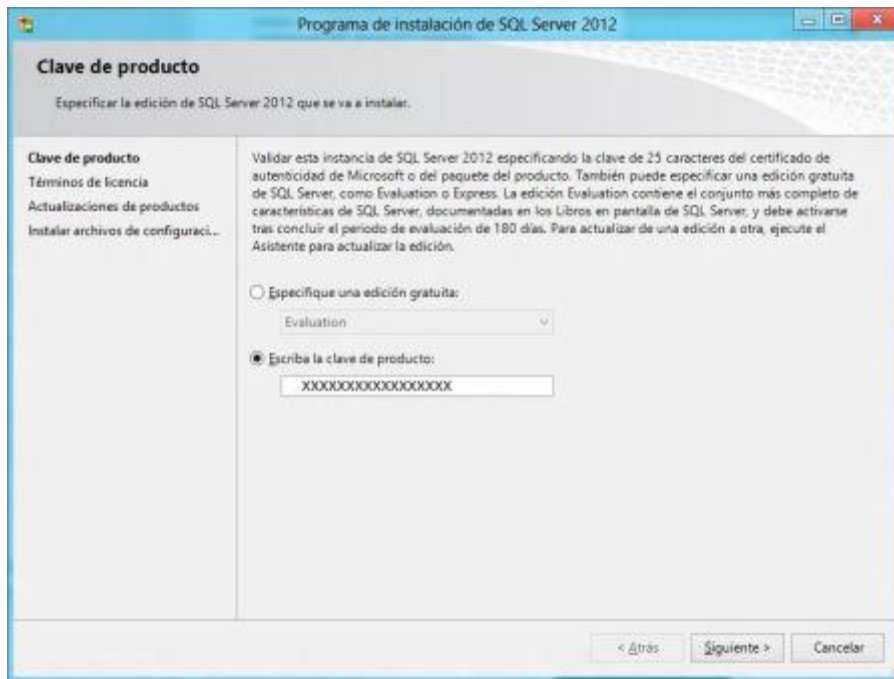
Programa de instalación de SQL Server 2012

Clave de producto

Especificar la edición de SQL Server 2012 que se va a instalar.

Clave de producto
Términos de licencia
Actualizaciones de productos
Instalar archivos de configuraci...

Validar esta instancia de SQL Server 2012 especificando la clave de 25 caracteres del certificado de autenticidad de Microsoft o del paquete del producto. También puede especificar una edición gratuita de SQL Server, como Evaluation o Express. La edición Evaluation contiene el conjunto más completo de características de SQL Server, documentadas en los Libros en pantalla de SQL Server, y debe activarse tras concluir el período de evaluación de 180 días. Para actualizar de una edición a otra, ejecute el Asistente para actualizar la edición.

Especifique una edición gratuita:

Evaluation

Escriba la clave de producto:

XXXXXXXXXXXXXXXXX

< Atrás

Siguiente >

Cancelar